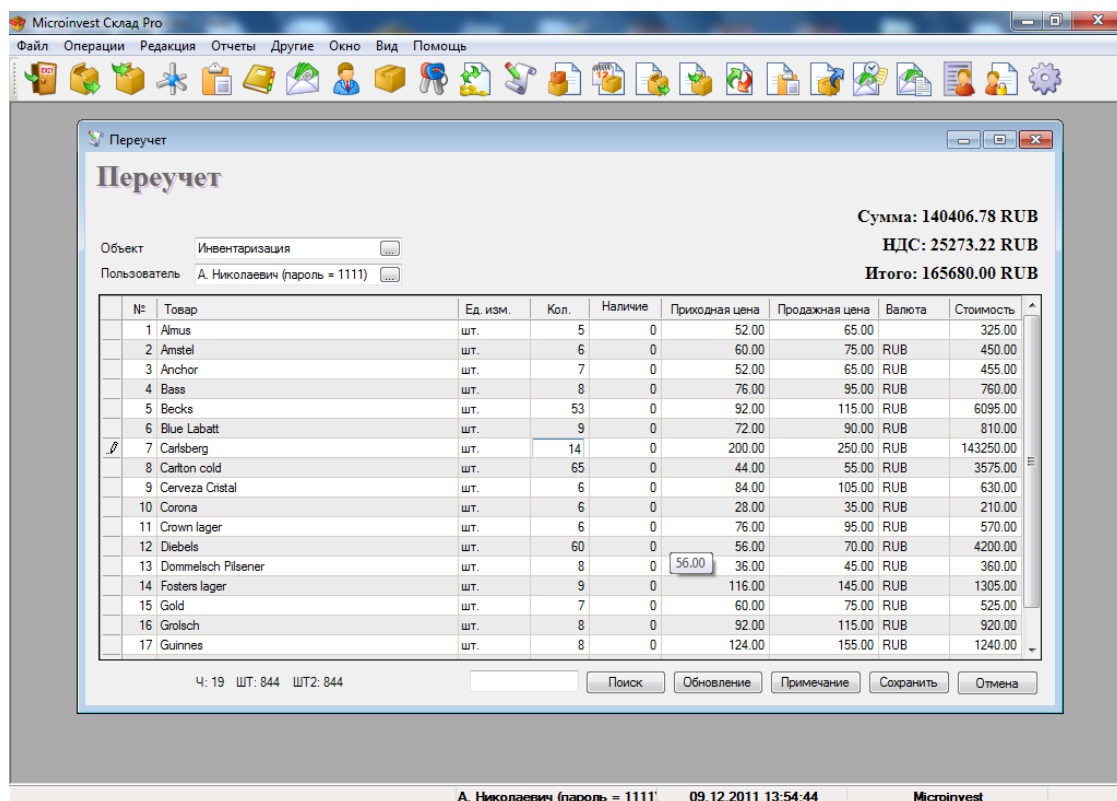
Microinvest Склад Pro

Файл Операции Редакция Отчеты Другие Окно Вид Помощь

Переучет

Переучет

Сумма: 140406.78 RUB
НДС: 25273.22 RUB
Итого: 165680.00 RUB

Объект Инвентаризация ...
Пользователь А. Николаевич (пароль = 1111) ...

| | № | Товар | Ед. изм. | Кол. | Наличие | Приходная цена | Продажная цена | Валюта | Стоимость |
|---|---|---|---|---|---|---|---|---|---|
| | 1 | Almus | шт. | 5 | 0 | 52.00 | 65.00 | | 325.00 |
| | 2 | Amstel | шт. | 6 | 0 | 60.00 | 75.00 | RUB | 450.00 |
| | 3 | Anchor | шт. | 7 | 0 | 52.00 | 65.00 | RUB | 455.00 |
| | 4 | Bass | шт. | 8 | 0 | 76.00 | 95.00 | RUB | 760.00 |
| | 5 | Becks | шт. | 53 | 0 | 92.00 | 115.00 | RUB | 6095.00 |
| | 6 | Blue Labatt | шт. | 9 | 0 | 72.00 | 90.00 | RUB | 810.00 |
| | 7 | Carlsberg | шт. | 14 | 0 | 200.00 | 250.00 | RUB | 143250.00 |
| | 8 | Carlton cold | шт. | 65 | 0 | 44.00 | 55.00 | RUB | 3575.00 |
| | 9 | Cerveza Cristal | шт. | 6 | 0 | 84.00 | 105.00 | RUB | 630.00 |
| | 10 | Corona | шт. | 6 | 0 | 28.00 | 35.00 | RUB | 210.00 |
| | 11 | Crown lager | шт. | 6 | 0 | 76.00 | 95.00 | RUB | 570.00 |
| | 12 | Diebels | шт. | 60 | 0 | 56.00 | 70.00 | RUB | 4200.00 |
| | 13 | Dommelsch Pilsener | шт. | 8 | 0 | 36.00 | 45.00 | RUB | 360.00 |
| | 14 | Fosters lager | шт. | 9 | 0 | 116.00 | 145.00 | RUB | 1305.00 |
| | 15 | Gold | шт. | 7 | 0 | 60.00 | 75.00 | RUB | 525.00 |
| | 16 | Grolsch | шт. | 8 | 0 | 92.00 | 115.00 | RUB | 920.00 |
| | 17 | Guinnes | шт. | 8 | 0 | 124.00 | 155.00 | RUB | 1240.00 |

56.00

Ч: 19 ШТ: 844 ШТ2: 844

Поиск Обновление Примечание Сохранить Отмена

А. Николаевич (пароль = 1111' 09.12.2011 13:54:44 Microinvest